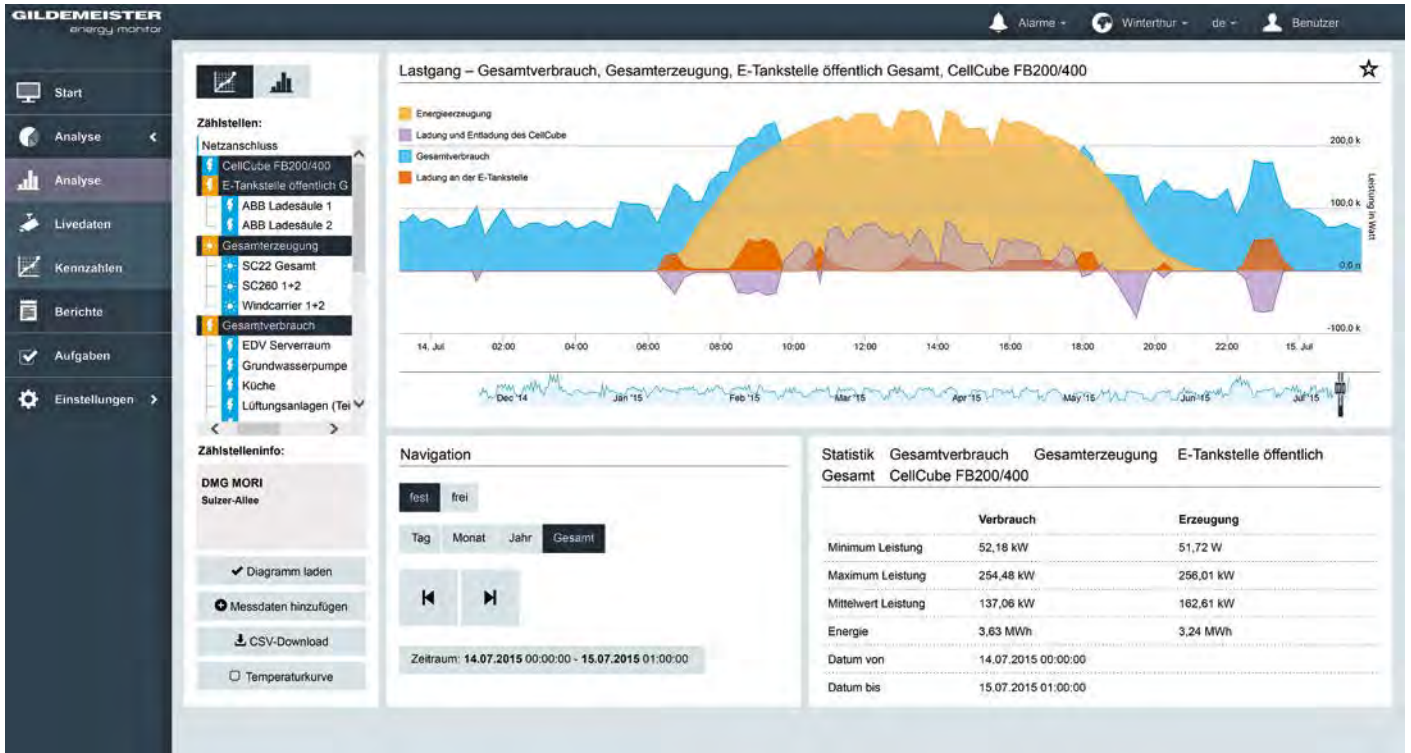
GILDEMEISTER
energy monitor

Alarme ▾ Winterthur ▾ de ▾ Benutzer

Start
Analyse <
Analyse
Livedaten
Kennzahlen
Berichte
Aufgaben
Einstellungen >

Zählstellen:
Netzanschluss
CellCube FB200/400
E-Tankstelle öffentlich G
ABB Ladesäule 1
ABB Ladesäule 2
Gesamterzeugung
SC22 Gesamt
SC260 1+2
Windcarrier 1+2
Gesamtverbrauch
EDV Serverraum
Grundwasserpumpe
Küche
Lüftungsanlagen (Tei

Zählstelleninfo:
DMG MORI
Sulzer-Allee

✔ Diagramm laden
Messdaten hinzufügen
CSV-Download
Temperaturkurve

Lastgang – Gesamtverbrauch, Gesamterzeugung, E-Tankstelle öffentlich Gesamt, CellCube FB200/400

Energieerzeugung
Ladung und Entladung des CellCube
Gesamtverbrauch
Ladung an der E-Tankstelle

200,0 k
100,0 k
0,0 n
-100,0 k
Leistung in Watt

14. Jul 02:00 04:00 06:00 08:00 10:00 12:00 14:00 16:00 18:00 20:00 22:00 15. Jul

Dec '14 Jan '15 Feb '15 Mar '15 Apr '15 May '15 Jun '15 Jul '15

Navigation
fest frei
Tag Monat Jahr Gesamt
Zeitraum: 14.07.2015 00:00:00 - 15.07.2015 01:00:00

Statistik Gesamtverbrauch Gesamterzeugung E-Tankstelle öffentlich Gesamt CellCube FB200/400

| | Verbrauch | Erzeugung |
|---|---|---|
| Minimum Leistung | 52,18 kW | 51,72 W |
| Maximum Leistung | 254,48 kW | 256,01 kW |
| Mittelwert Leistung | 137,06 kW | 162,61 kW |
| Energie | 3,63 MWh | 3,24 MWh |
| Datum von | 14.07.2015 00:00:00 | |
| Datum bis | 15.07.2015 01:00:00 | |